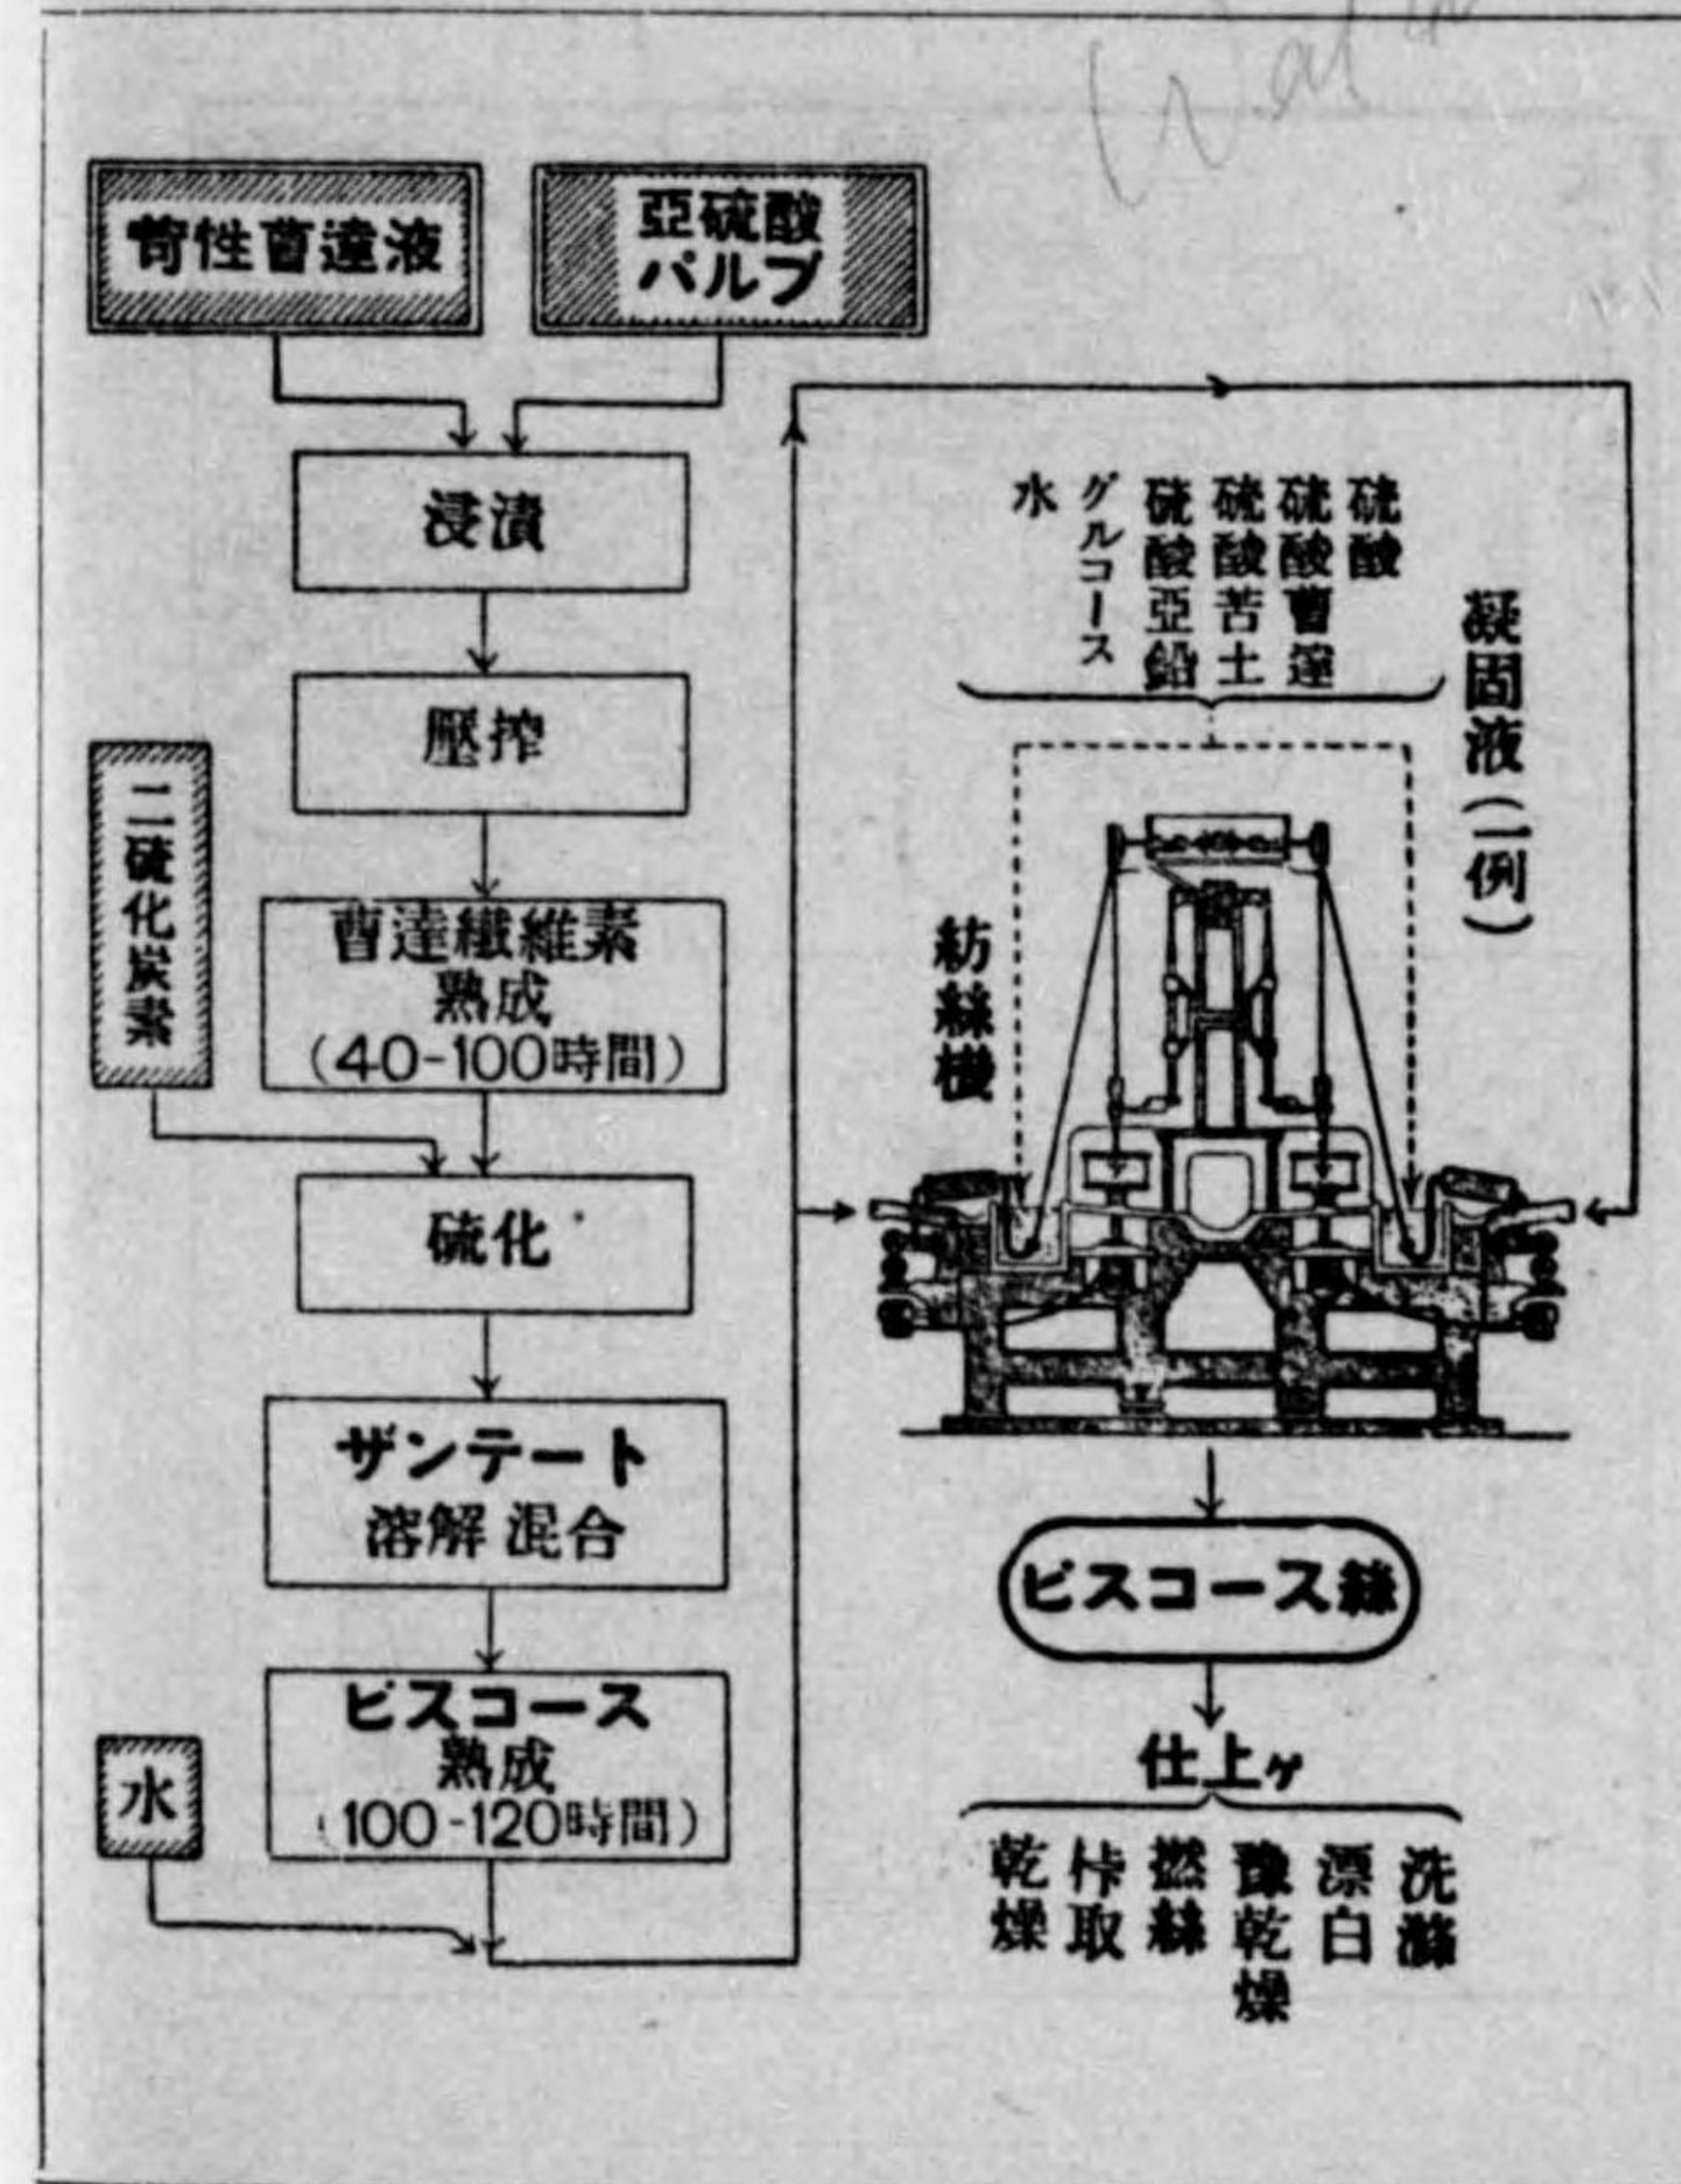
苛性曹達液

亜硫酸 パルプ

浸漬

壓搾

二硫化炭素

曹達繊維素 熟成 (40-100時間)

硫化

ザンテート 溶解 混合

ビスコース 熟成 (100-120時間)

水

凝固液(一例)

硫酸

硫酸曹達

硫酸苦土

硫酸亜鉛

グルコース

水

紡絲機

ビスコース絲

仕上ヶ

洗滌

漂白

豫乾燥

撚絲

桛取

乾燥